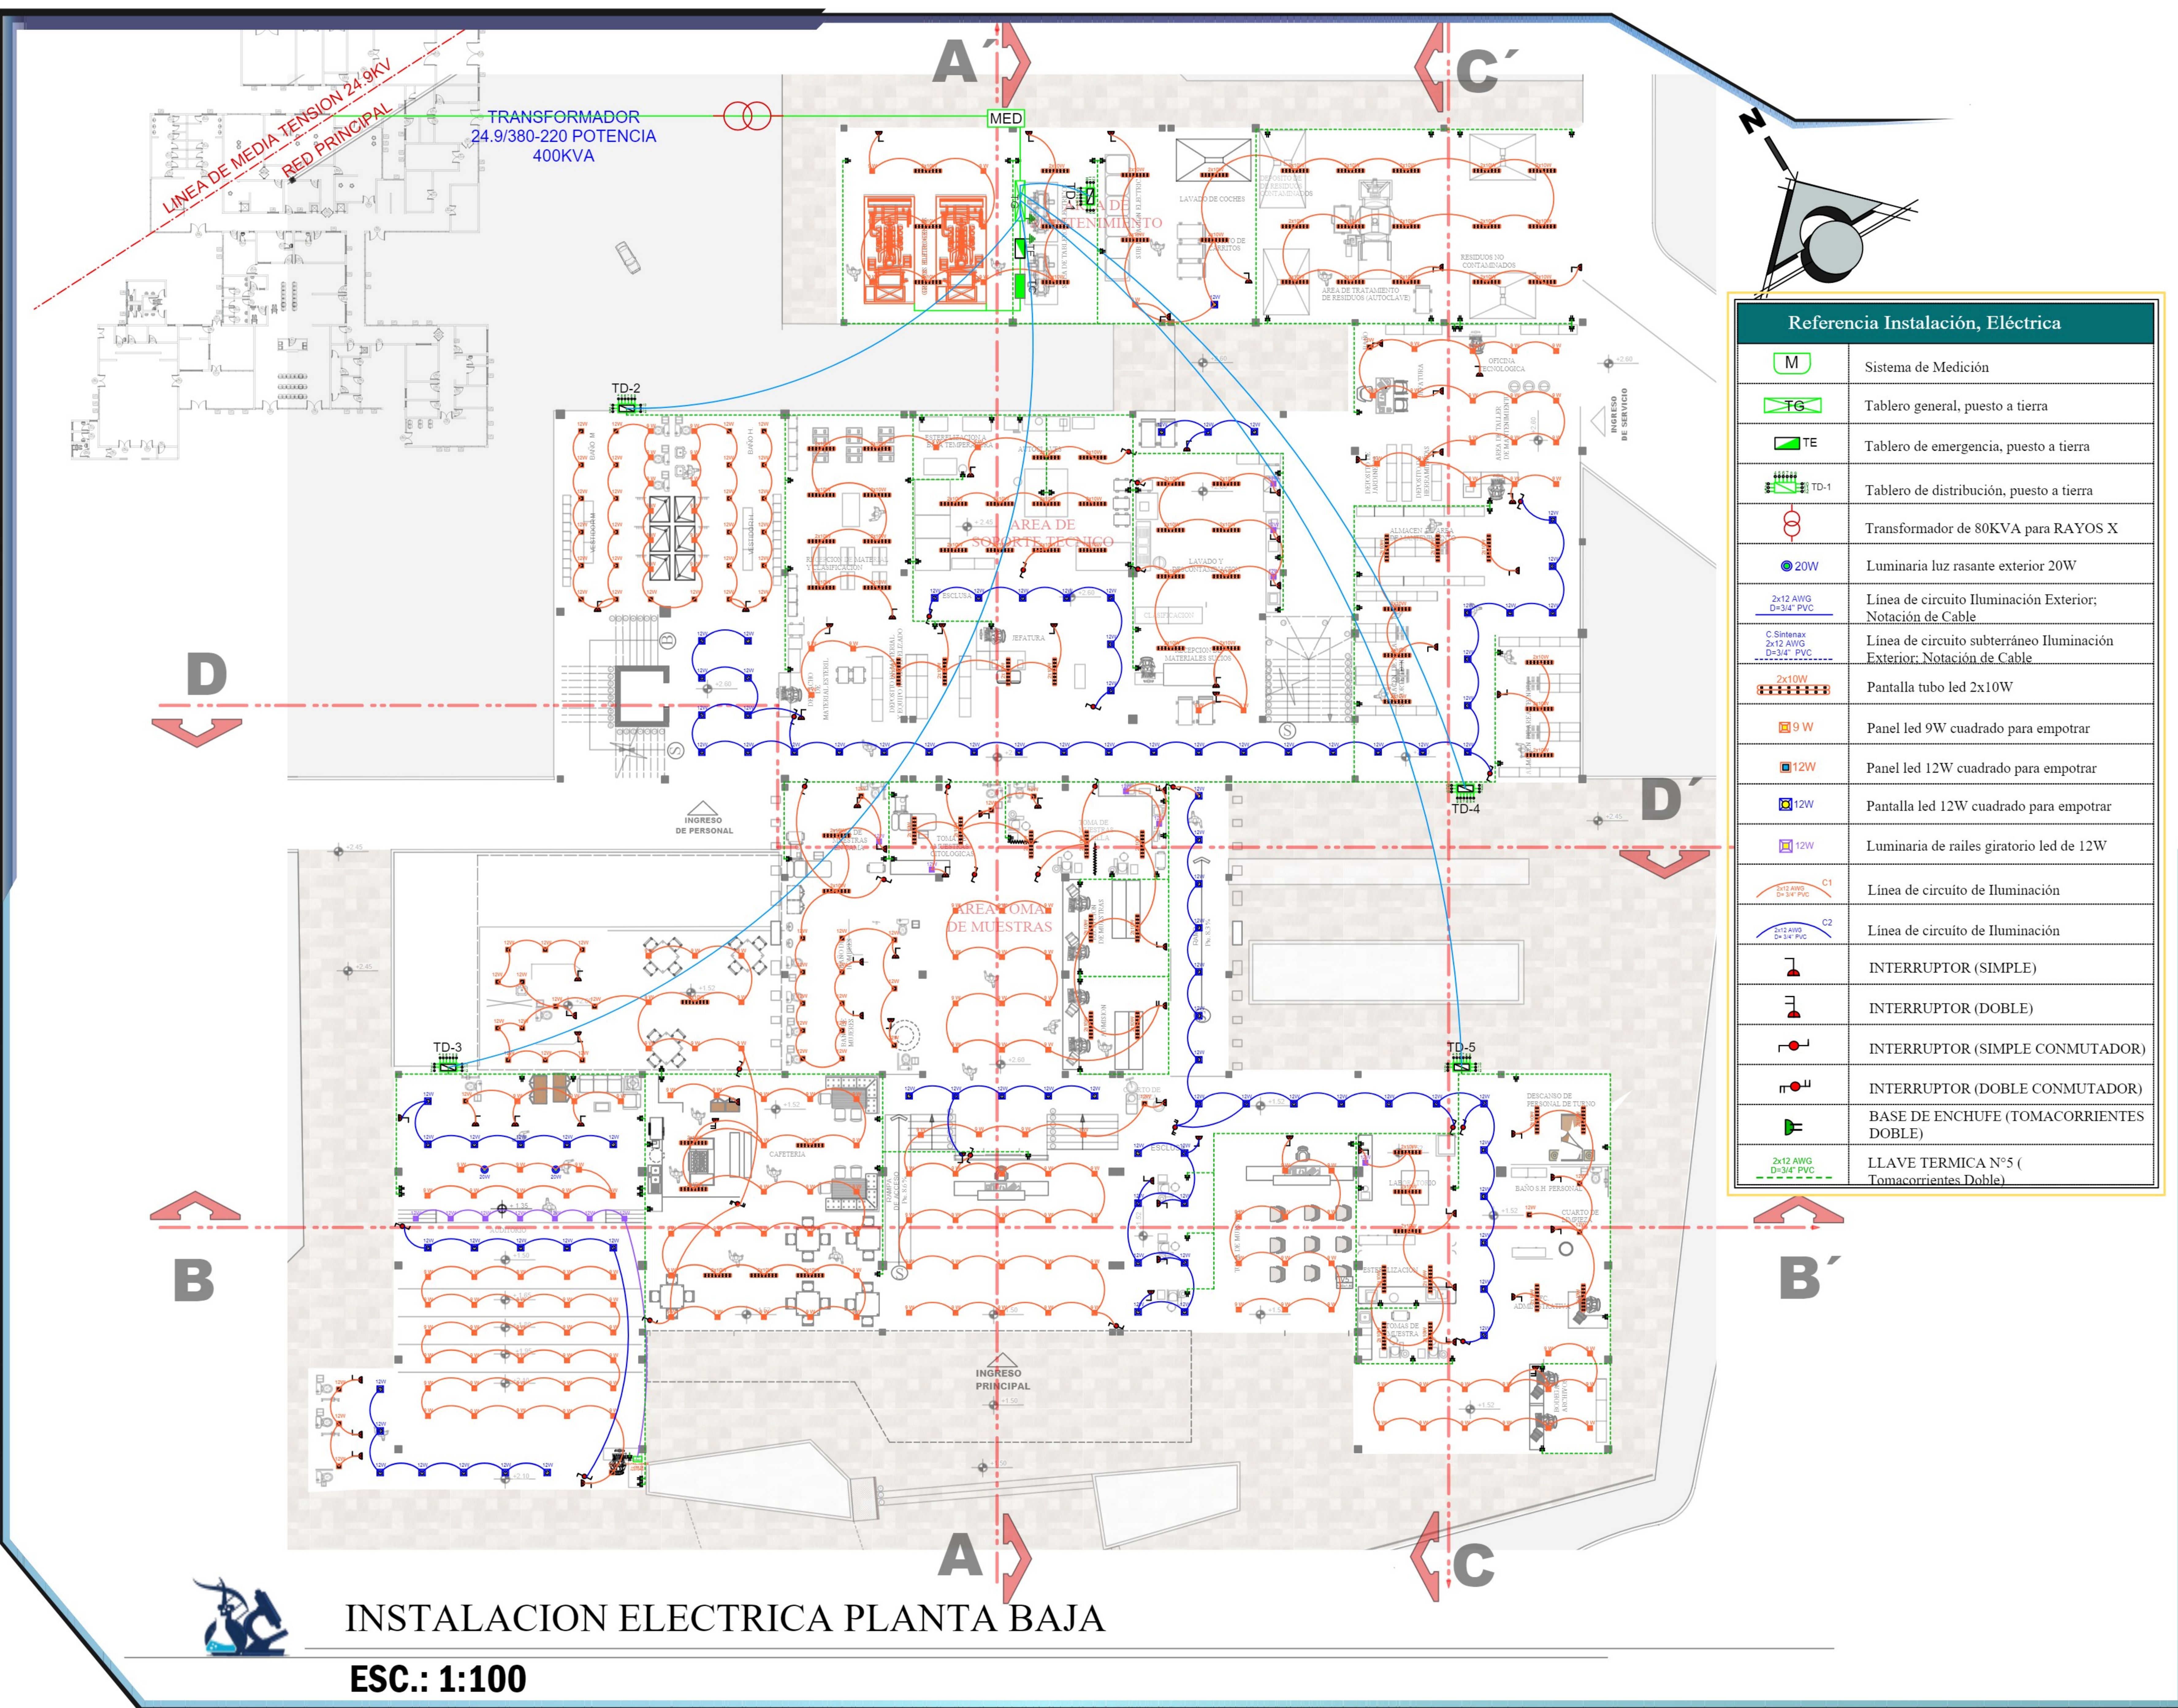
LINEA DE MEDIA TENSION 24.9KV
RED PRINCIPAL
TRANSFORMADOR
24.9/380-220 POTENCIA
400KVA
MED
A´
C´
N
TD-2
AREA DE SOPORTE TECNICO
D
D´
TD-4
INGRESO DE PERSONAL
AREA TOMA DE MUESTRAS
TD-3
TD-5
B
B´
INGRESO PRINCIPAL
A
C
INGRESO DE SERVICIO

Referencia Instalación, Eléctrica

| | |
|---|---|
| M | Sistema de Medición |
| TG | Tablero general, puesto a tierra |
| TE | Tablero de emergencia, puesto a tierra |
| TD-1 | Tablero de distribución, puesto a tierra |
| | Transformador de 80KVA para RAYOS X |
| 20W | Luminaria luz rasante exterior 20W |
| 2x12 AWG D=3/4" PVC | Linea de circuito Iluminación Exterior; Notación de Cable |
| C Sintenax 2x12 AWG D=3/4" PVC | Linea de circuito subterráneo Iluminación Exterior; Notación de Cable |
| 2x10W | Pantalla tubo led 2x10W |
| 9 W | Panel led 9W cuadrado para empotrar |
| 12W | Panel led 12W cuadrado para empotrar |
| 12W | Pantalla led 12W cuadrado para empotrar |
| 12W | Luminaria de railes giratorio led de 12W |
| C1 2x12 AWG D=3/4" PVC | Linea de circuito de Iluminación |
| C2 2x12 AWG D=3/4" PVC | Linea de circuito de Iluminación |
| | INTERRUPTOR (SIMPLE) |
| | INTERRUPTOR (DOBLE) |
| | INTERRUPTOR (SIMPLE CONMUTADOR) |
| | INTERRUPTOR (DOBLE CONMUTADOR) |
| | BASE DE ENCHUFE (TOMACORRIENTES DOBLE) |
| 2x12 AWG D=3/4" PVC | LLAVE TERMICA N°5 ( Tomacorrientes Doble) |

INSTALACION ELECTRICA PLANTA BAJA
ESC.: 1:100